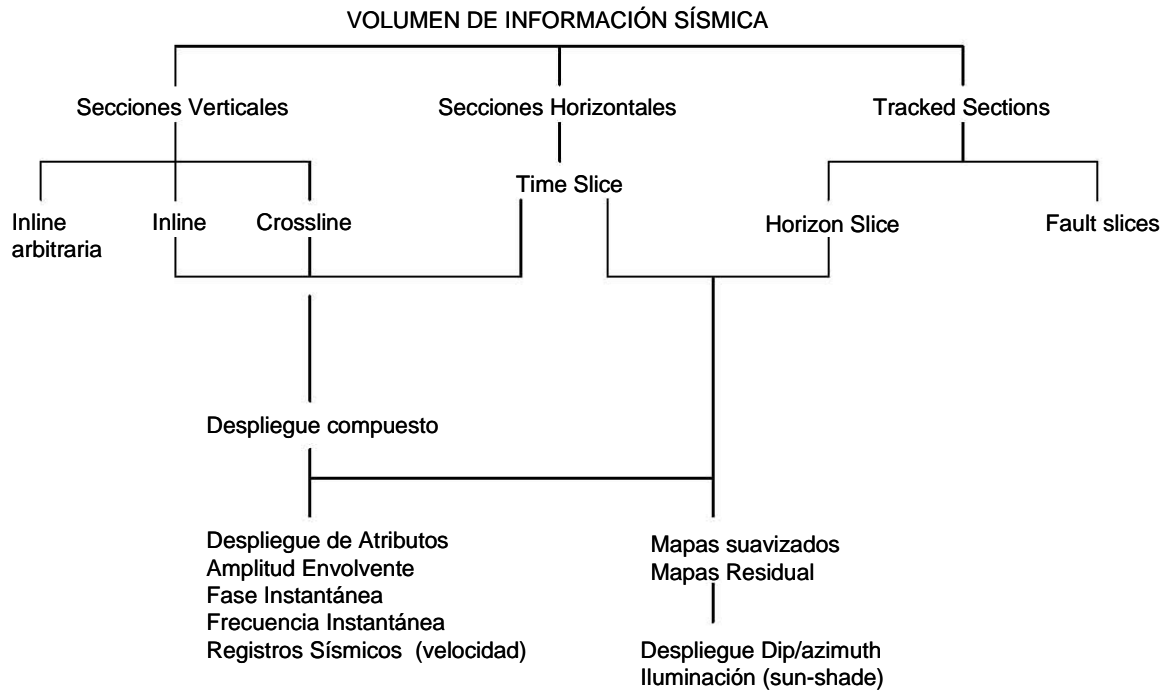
VOLUMEN DE INFORMACIÓN SÍSMICA

Secciones Verticales

Secciones Horizontales

Tracked Sections

Time Slice

Inline arbitraria

Inline

Crossline

Horizon Slice

Fault slices

Despliegue compuesto

Despliegue de Atributos
Amplitud Envolvente
Fase Instantánea
Frecuencia Instantánea
Registros Sísmicos (velocidad)

Mapas suavizados
Mapas Residual

Despliegue Dip/azimuth
Iluminación (sun-shade)